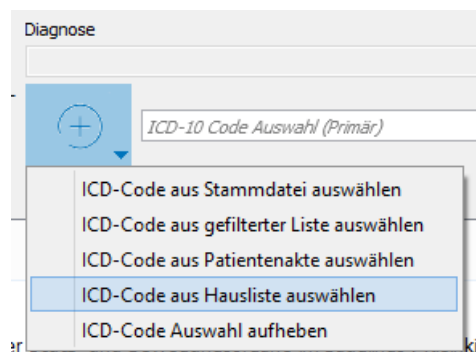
Diagnose

ICD-10 Code Auswahl (Primär)

ICD-Code aus Stammdatei auswählen
ICD-Code aus gefilterter Liste auswählen
ICD-Code aus Patientenakte auswählen
ICD-Code aus Hausliste auswählen
ICD-Code Auswahl aufheben

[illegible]